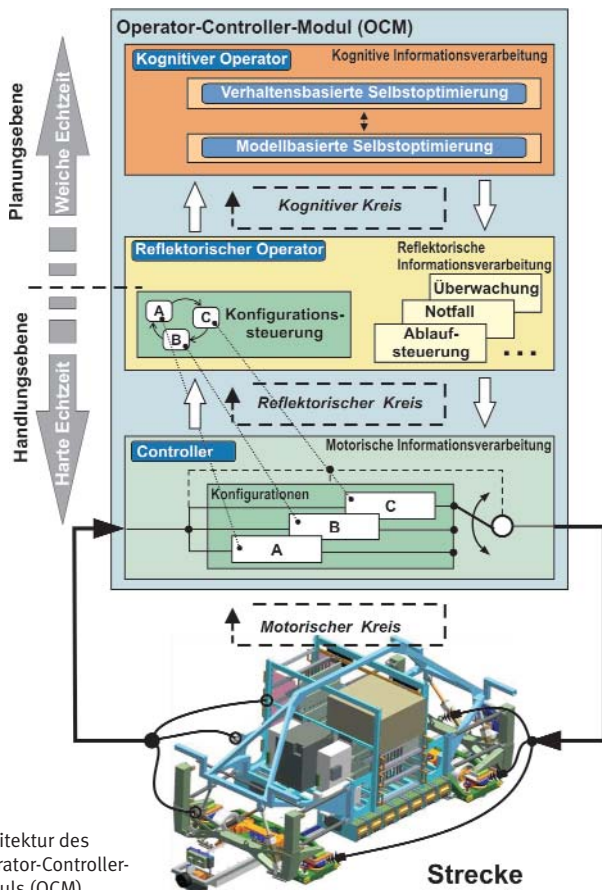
Operator-Controller-Modul (OCM)

Kognitiver Operator

Kognitive Informationsverarbeitung

Verhaltensbasierte Selbstoptimierung

Modellbasierte Selbstoptimierung

Kognitiver Kreis

Reflektorischer Operator

Reflektorische Informationsverarbeitung

Überwachung

Notfall

Ablaufsteuerung

...

A

C

B

Konfigurationssteuerung

Reflektorischer Kreis

Controller

Motorische Informationsverarbeitung

Konfigurationen

C

B

A

Motorischer Kreis

Planungsebene

Weiche Echtzeit

Handlungsebene

Harte Echtzeit

Strecke

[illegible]itektur des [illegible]rator-Controller-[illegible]uls (OCM)